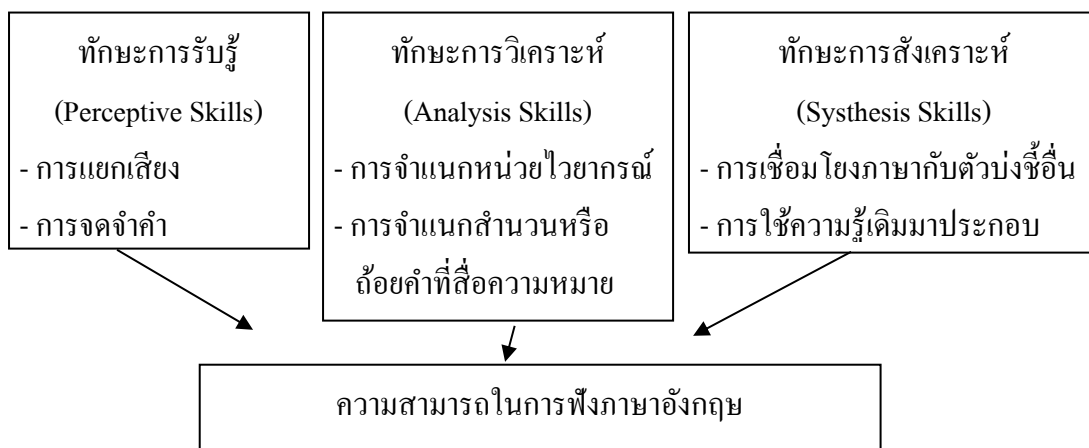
ทักษะการรับรู้
(Perceptive Skills)
- การแยกเสียง
- การจดจำคำ

ทักษะการวิเคราะห์
(Analysis Skills)
- การจำแนกหน่วยไวยากรณ์
- การจำแนกสำนวนหรือถ้อยคำที่สื่อความหมาย

ทักษะการสังเคราะห์
(Systhesis Skills)
- การเชื่อมโยงภาษากับตัวบ่งชี้อื่น
- การใช้ความรู้เดิมมาประกอบ

ความสามารถในการฟังภาษาอังกฤษ